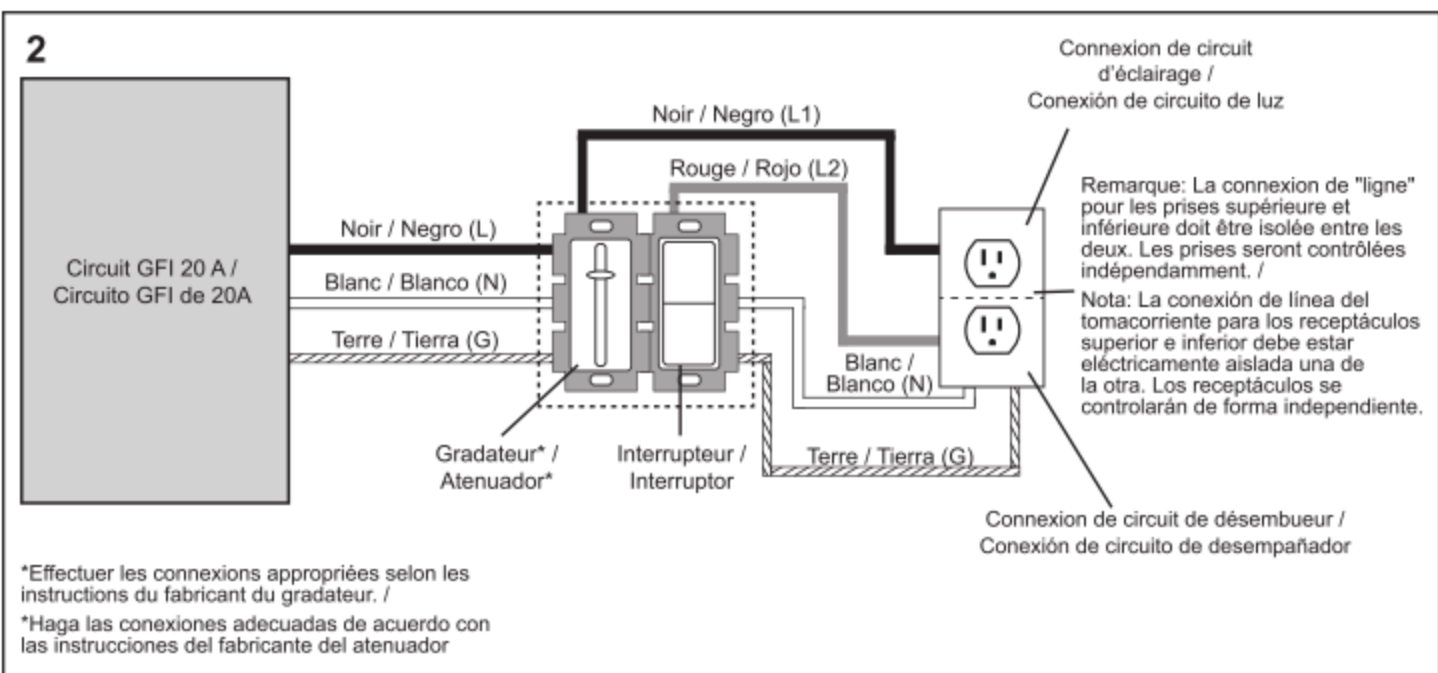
2

Circuit GFI 20 A / Circuito GFI de 20A

Noir / Negro (L1)

Rouge / Rojo (L2)

Noir / Negro (L)

Blanc / Blanco (N)

Terre / Tierra (G)

Connexion de circuit d'éclairage / Conexión de circuito de luz

Remarque: La connexion de "ligne" pour les prises supérieure et inférieure doit être isolée entre les deux. Les prises seront contrôlées indépendamment. /

Nota: La conexión de línea del tomacorriente para los receptáculos superior e inferior debe estar eléctricamente aislada una de la otra. Los receptáculos se controlarán de forma independiente.

Blanc / Blanco (N)

Terre / Tierra (G)

Gradateur* / Atenuador*

Interrupteur / Interruptor

Connexion de circuit de désembueur / Conexión de circuito de desempañador

*Effectuer les connexions appropriées selon les instructions du fabricant du gradateur. /

*Haga las conexiones adecuadas de acuerdo con las instrucciones del fabricante del atenuador